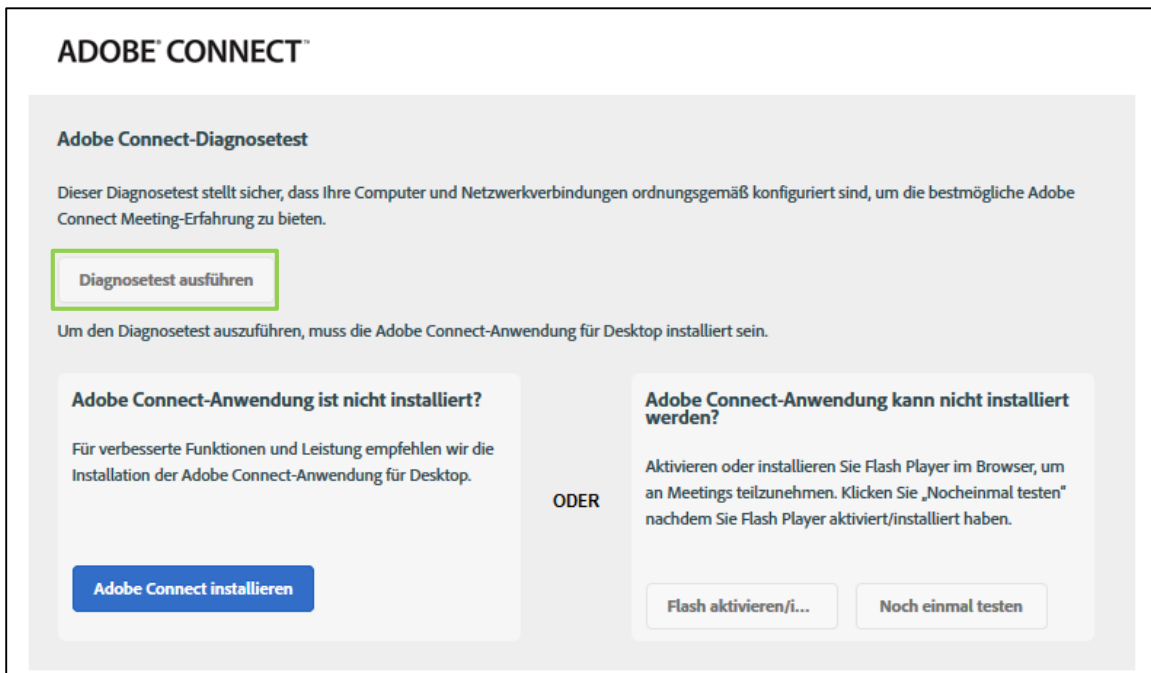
ADOBE® CONNECT™

Adobe Connect-Diagnosetest

Dieser Diagnosetest stellt sicher, dass Ihre Computer und Netzwerkverbindungen ordnungsgemäß konfiguriert sind, um die bestmögliche Adobe Connect Meeting-Erfahrung zu bieten.

Diagnosetest ausführen

Um den Diagnosetest auszuführen, muss die Adobe Connect-Anwendung für Desktop installiert sein.

Adobe Connect-Anwendung ist nicht installiert?

Für verbesserte Funktionen und Leistung empfehlen wir die Installation der Adobe Connect-Anwendung für Desktop.

Adobe Connect installieren

ODER

Adobe Connect-Anwendung kann nicht installiert werden?

Aktivieren oder installieren Sie Flash Player im Browser, um an Meetings teilzunehmen. Klicken Sie „Nocheinmal testen" nachdem Sie Flash Player aktiviert/installiert haben.

Flash aktivieren/i...

Noch einmal testen